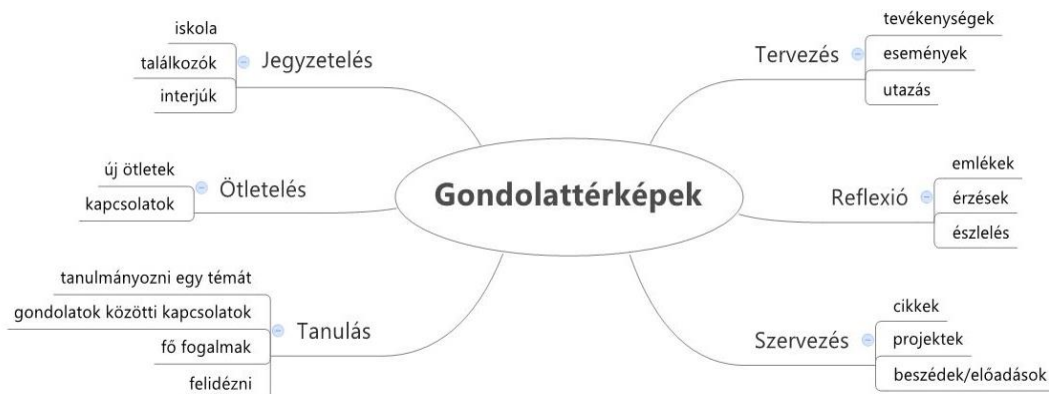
Gondolattérképek

Jegyzetelés
iskola
találkozók
interjúk

Ötletelés
új ötletek
kapcsolatok

Tanulás
tanulmányozni egy témát
gondolatok közötti kapcsolatok
fő fogalmak
felidézni

Tervezés
tevékenységek
események
utazás

Reflexió
emlékek
érzések
észlelés

Szervezés
cikkek
projektek
beszédek/előadások